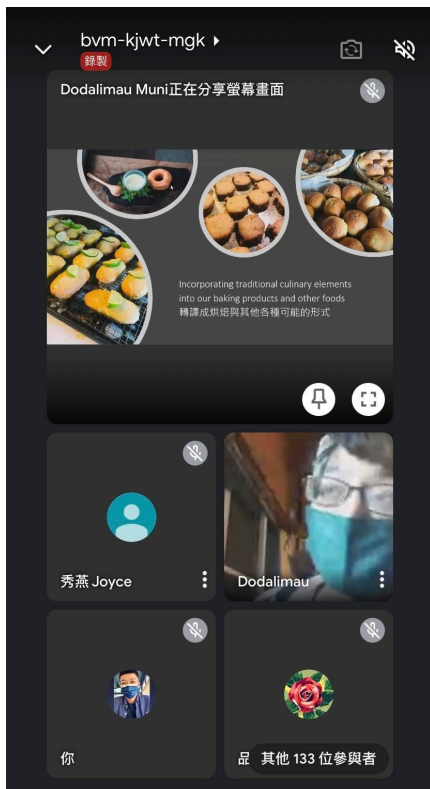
bvm-kjwt-mgk
錄製

Dodalimau Muni正在分享螢幕畫面

Incorporating traditional culinary elements into our baking products and other foods
轉譯成烘焙與其他各種可能的形式

秀燕 Joyce

Dodalimau

你

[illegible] 其他 133 位參與者